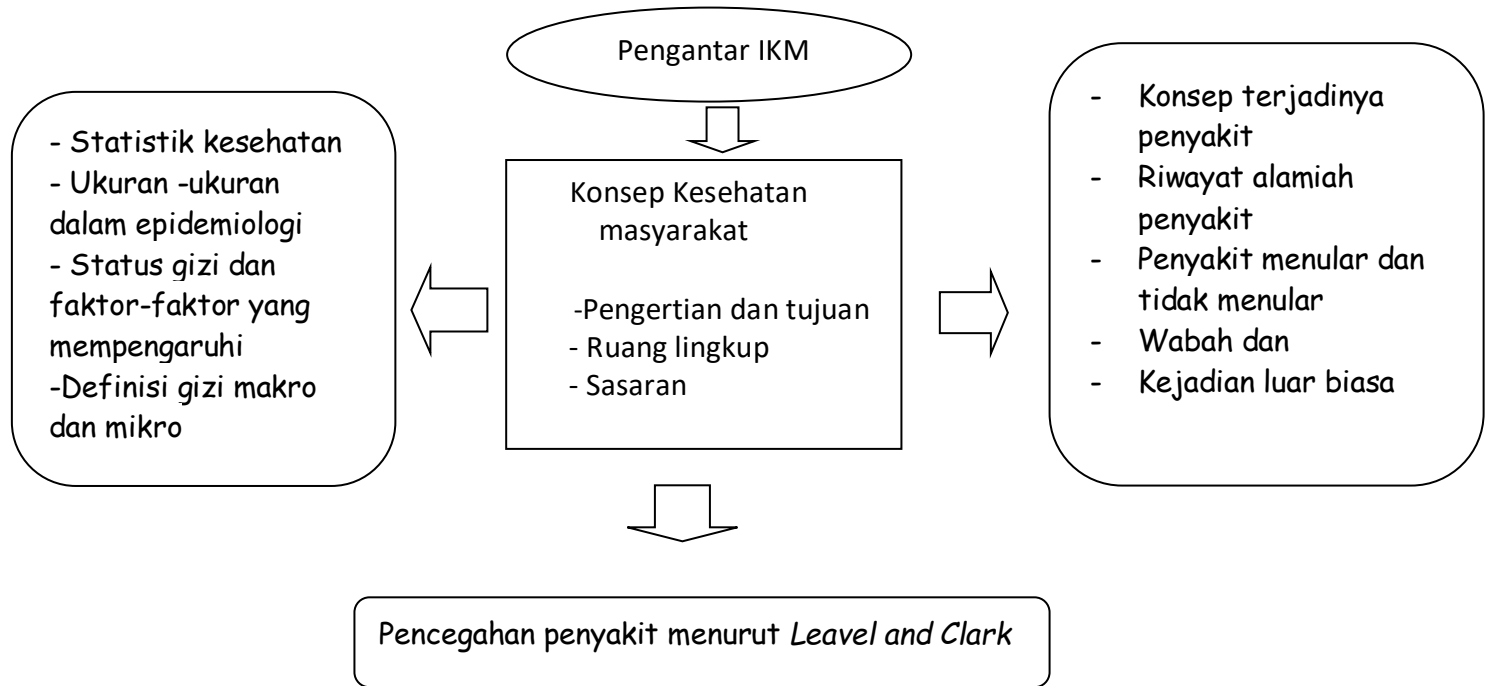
Pengantar IKM

- Statistik kesehatan
- Ukuran -ukuran dalam epidemiologi
- Status gizi dan faktor-faktor yang mempengaruhi
-Definisi gizi makro dan mikro

Konsep Kesehatan masyarakat

-Pengertian dan tujuan
- Ruang lingkup
- Sasaran

- Konsep terjadinya penyakit
- Riwayat alamiah penyakit
- Penyakit menular dan tidak menular
- Wabah dan
- Kejadian luar biasa

Pencegahan penyakit menurut *Leavel and Clark*